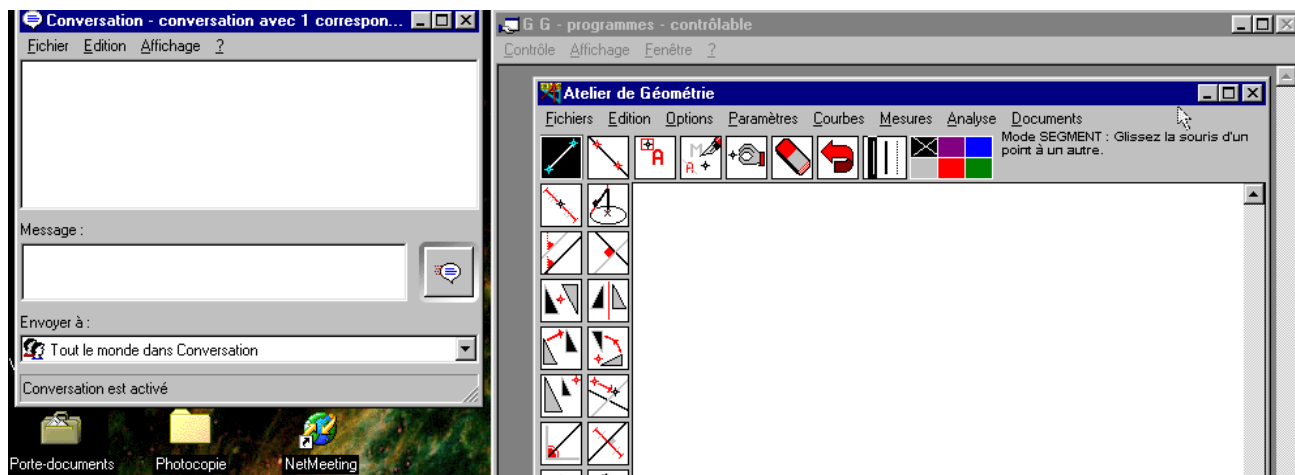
Conversation - conversation avec 1 correspon...

Fichier Edition Affichage ?

Message :

Envoyer à :

Tout le monde dans Conversation

Conversation est activé

Porte-documents Photocopie NetMeeting

G G - programmes - contrôlable

Contrôle Affichage Fenêtre ?

Atelier de Géométrie

Fichiers Edition Options Paramètres Courbes Mesures Analyse Documents

Mode SEGMENT : Glissez la souris d'un point à un autre.